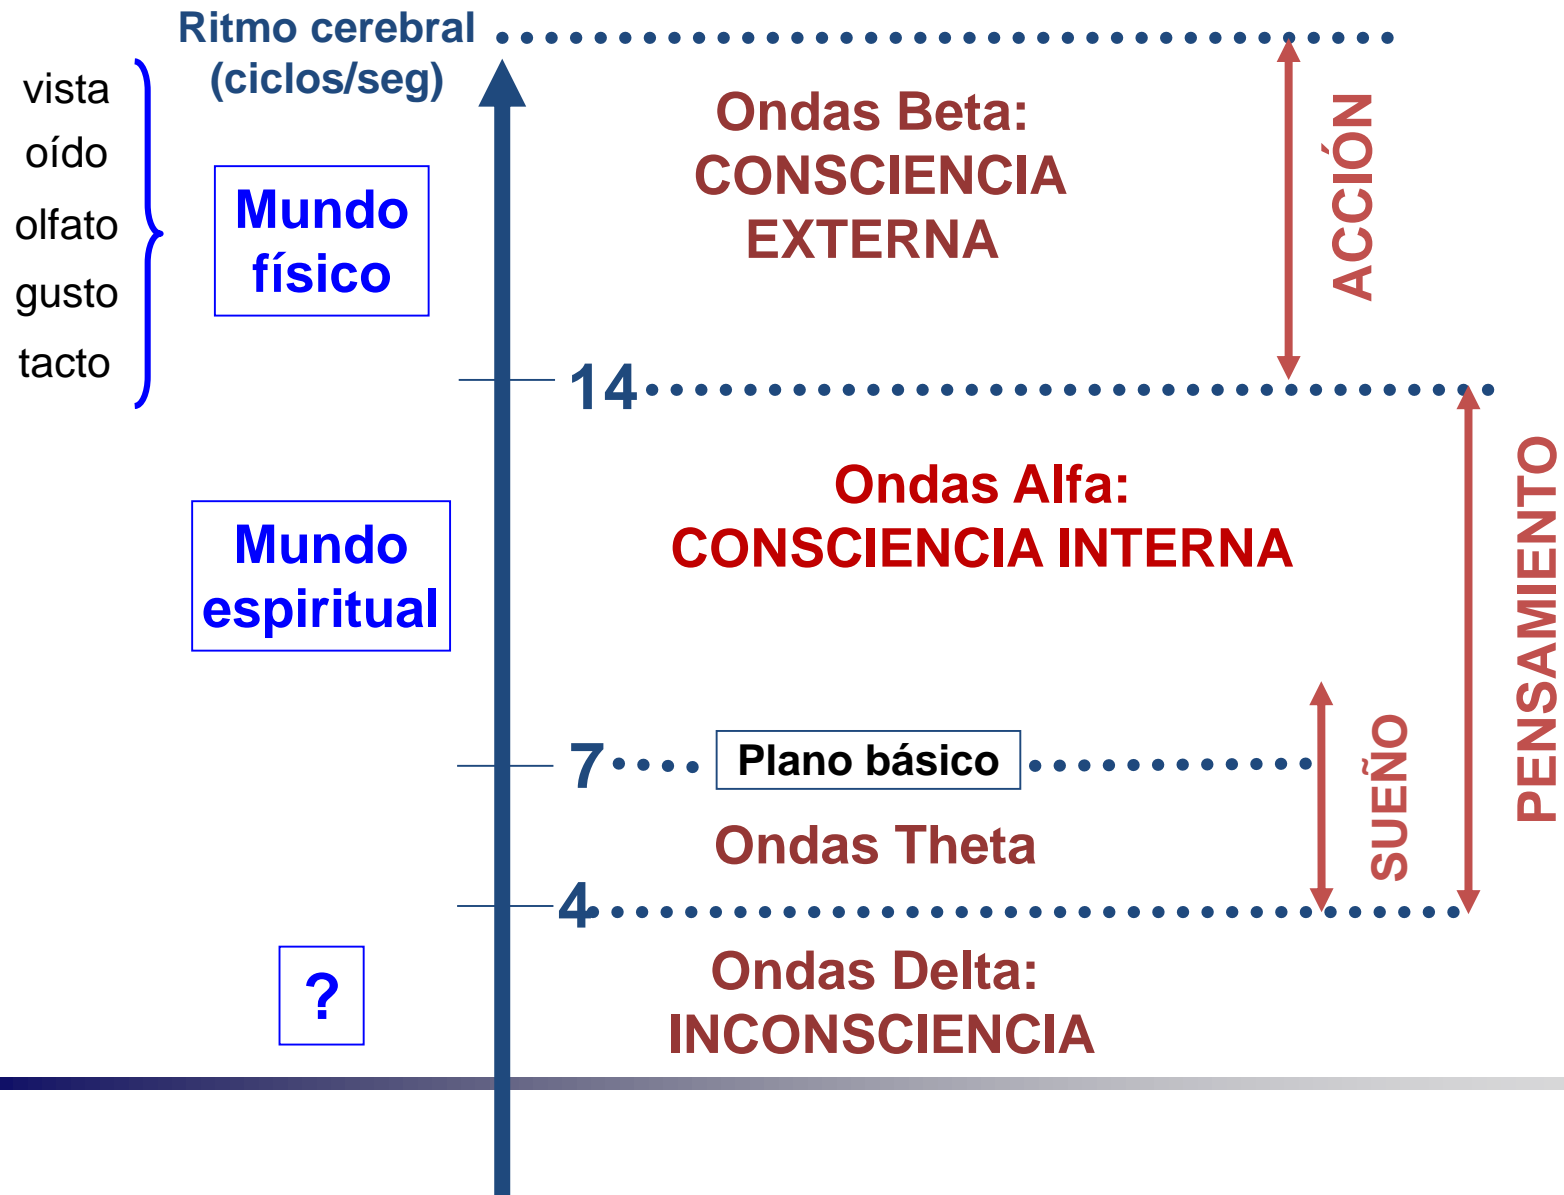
Ritmo cerebral (ciclos/seg)

vista
oído
olfato
gusto
tacto

Mundo físico

Ondas Beta: CONSCIENCIA EXTERNA

ACCIÓN

14

Ondas Alfa: CONSCIENCIA INTERNA

Mundo espiritual

PENSAMIENTO

7

Plano básico

SUEÑO

Ondas Theta

4

Ondas Delta: INCONSCIENCIA

?